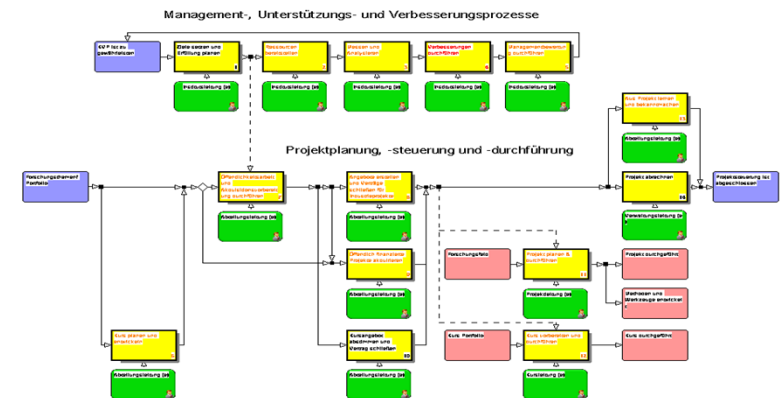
Management-, Unterstützungs- und Verbesserungsprozesse

Projektplanung, -steuerung und -durchführung

Forschungsthema/ Portfolio

Ziele setzen und Erfüllung planen

Ressourcen bereitstellen

Messen und Analysieren

Verbesserungen durchführen

Managementbewertung durchführen

Projektleitung

Projektleitung

Projektleitung

Projektleitung

Projektleitung

Öffentlich finanzierte und Akquisitionsaktivitäten durchführen

Abteilungsleitung

Angebote erstellen und Verträge schließen für Industrieprojekte

Abteilungsleitung

Öffentlich finanzierte Projekte akquirieren

Abteilungsleitung

Kurs planen und anbieten

Abteilungsleitung

Kursangebot bestimmen und Vertrag schließen

Abteilungsleitung

Forschungsfeld

Projekt planen & durchführen

Projektleitung

Projekt durchgeführt

Methoden und Werkzeuge erstellen

Kurs Portfolio

Kurs vorbereiten und durchführen

Kursleitung

Kurs durchgeführt

Aus Projekt lernen und bekanntmachen

Abteilungsleitung

Projekt abschließen

Verwaltungsleitung

Projektsteuerung ist abgeschlossen